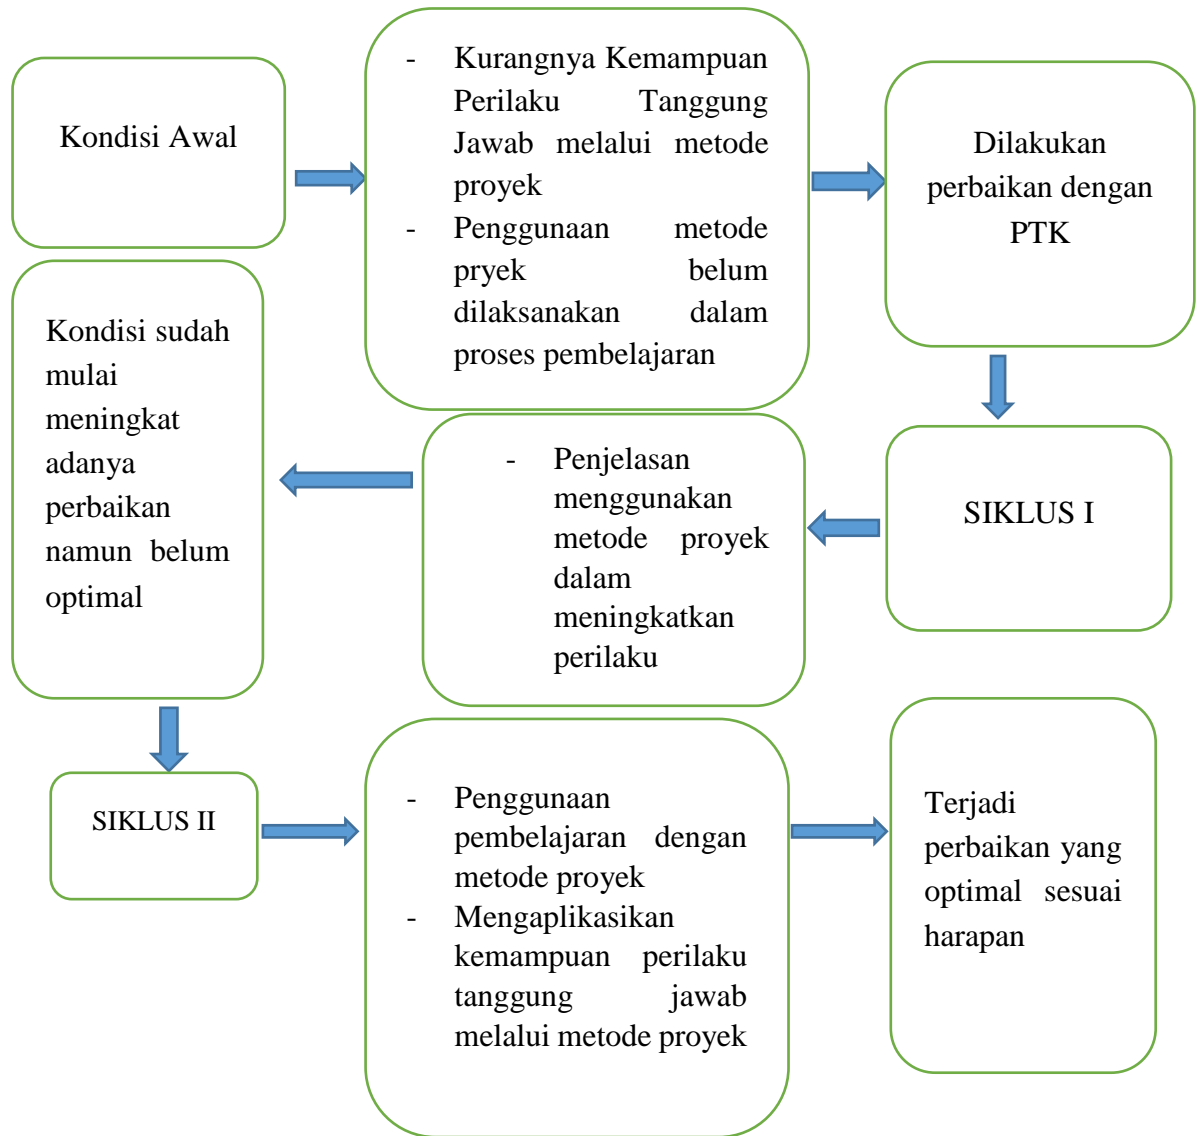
Kondisi Awal

- Kurangnya Kemampuan Perilaku Tanggung Jawab melalui metode proyek
- Penggunaan metode pryek belum dilaksanakan dalam proses pembelajaran

Dilakukan perbaikan dengan PTK

SIKLUS I

- Penjelasan menggunakan metode proyek dalam meningkatkan perilaku

Kondisi sudah mulai meningkat adanya perbaikan namun belum optimal

SIKLUS II

- Penggunaan pembelajaran dengan metode proyek
- Mengaplikasikan kemampuan perilaku tanggung jawab melalui metode proyek

Terjadi perbaikan yang optimal sesuai harapan